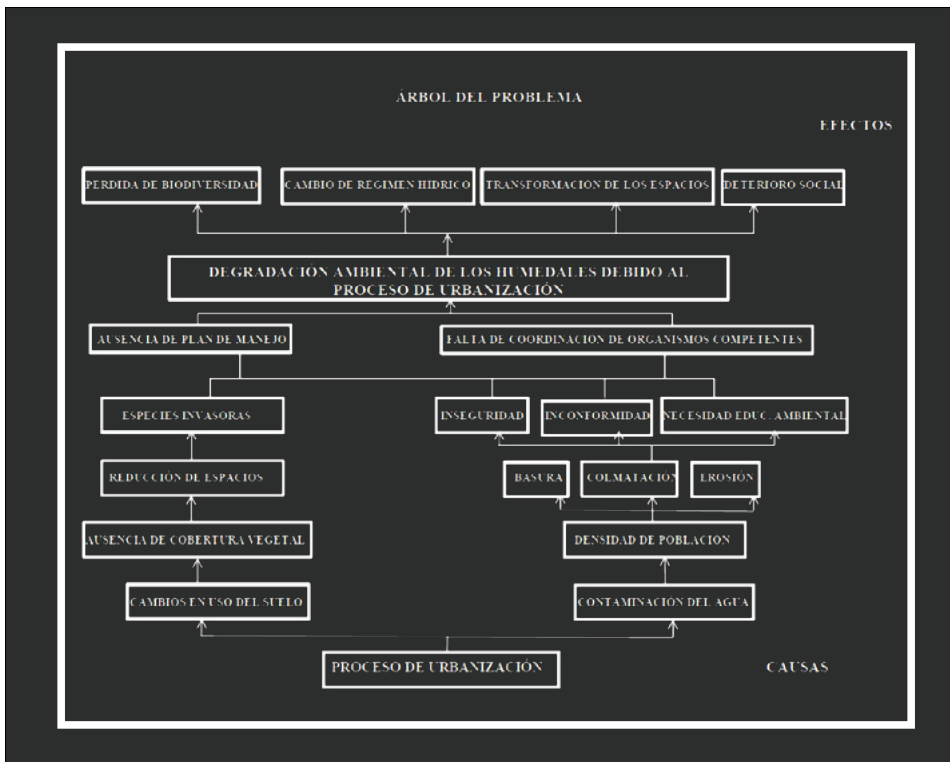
ÁRBOL DEL PROBLEMA

EFECTOS

PERDIDA DE BIODIVERSIDAD

CAMBIO DE REGIMEN HIDRICO

TRANSFORMACION DE LOS ESPACIOS

DETERIORO SOCIAL

DEGRADACIÓN AMBIENTAL DE LOS HUMEDALES DEBIDO AL PROCESO DE URBANIZACIÓN

AUSENCIA DE PLAN DE MANEJO

FALTA DE COORDINACION DE ORGANISMOS COMPETENTES

ESPECIES INVASORAS

INSEGURIDAD

INCONFORMIDAD

NECESIDAD EDUC. AMBIENTAL

REDUCCIÓN DE ESPACIOS

BASURA

COLMATACION

EROSION

AUSENCIA DE COBERTURA VEGETAL

DENSIDAD DE POBLACION

CAMBIOS EN USO DEL SUELO

CONTAMINACION DEL AGUA

PROCESO DE URBANIZACIÓN

CAUSAS